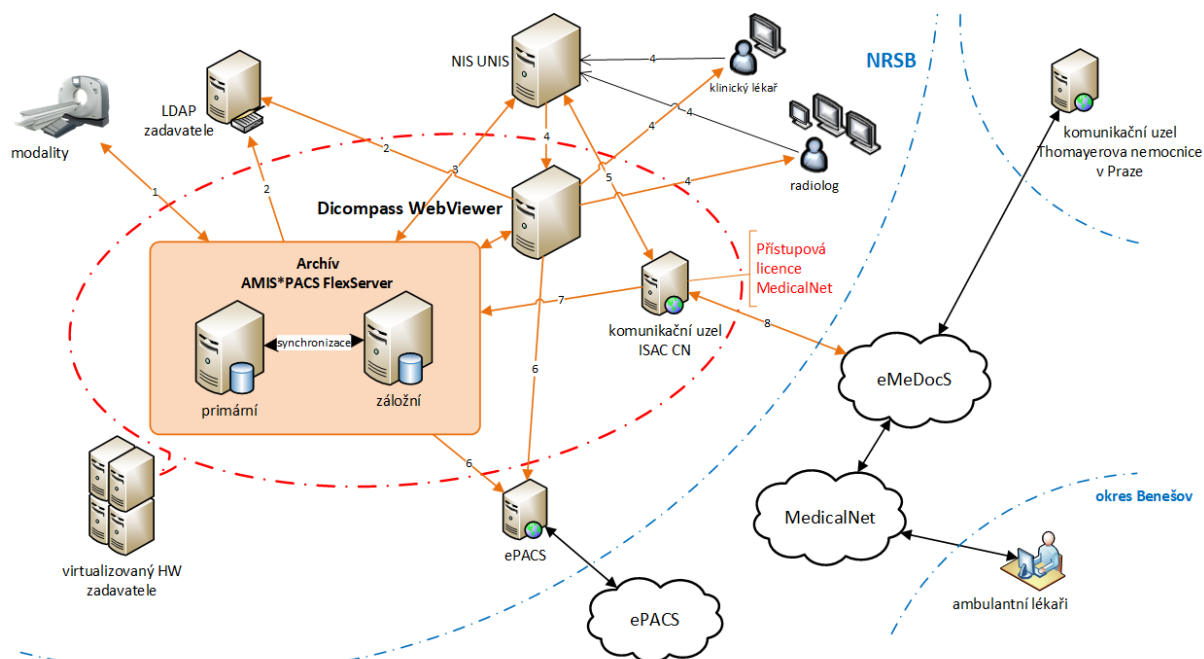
modality

LDAP
zadavatele

NIS UNIS

klinický lékař

radiolog

NRSB

komunikační uzel
Thomayerova nemocnice
v Praze

Dicompass WebViewer

Archív
AMIS*PACS FlexServer

synchronizace

primární

záložní

Přístupová
licence
MedicalNet

komunikační uzel
ISAC CN

eMeDocS

MedicalNet

okres Benešov

ambulantní lékaři

virtualizovaný HW
zadavatele

ePACS

ePACS

1
2
2
3
4
4
4
4
4
5
6
6
7
8